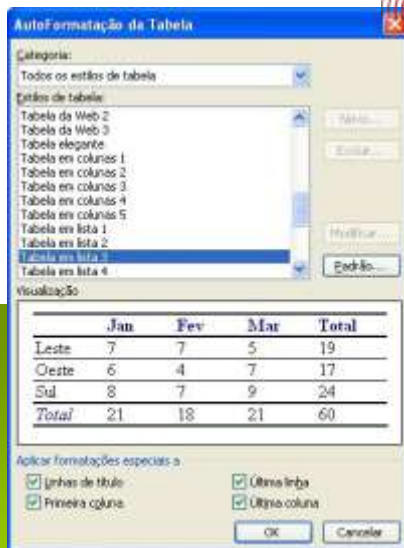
AutoFormatação da Tabela

Categoria:
Todos os estilos de tabela

Estilos de tabela:
Tabela da Web 2
Tabela da Web 3
Tabela elegante
Tabela em colunas 1
Tabela em colunas 2
Tabela em colunas 3
Tabela em colunas 4
Tabela em colunas 5
Tabela em lista 1
Tabela em lista 2
Tabela em lista 3
Tabela em lista 4

Novo...
Excluir...
Modificar...
Padrão...

Visualização

| | Jan | Fev | Mar | Total |
|---|---|---|---|---|
| Leste | 7 | 7 | 5 | 19 |
| Oeste | 6 | 4 | 7 | 17 |
| Sul | 8 | 7 | 9 | 24 |
| Total | 21 | 18 | 21 | 60 |

Aplicar formatações especiais a
Linhas de título
Primeira coluna
Última linha
Última coluna

OK
Cancelar